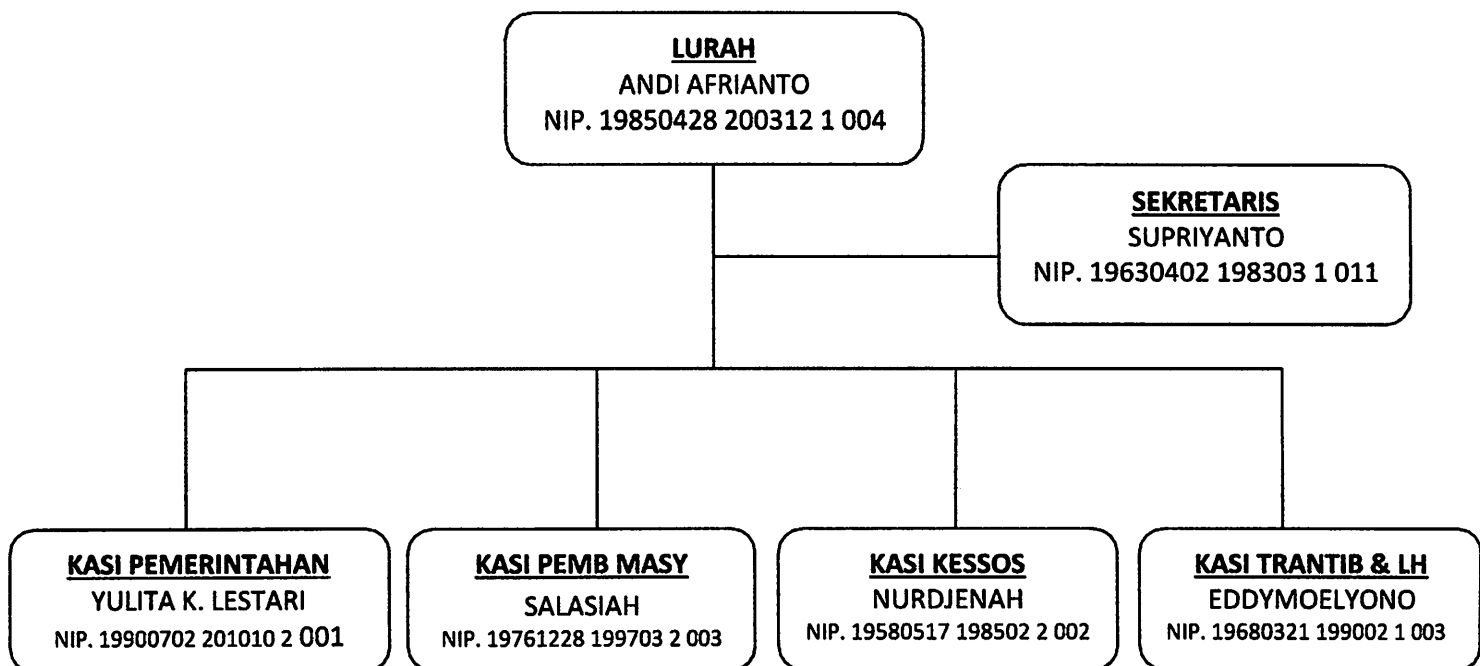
LURAH
ANDI AFRIANTO
NIP. 19850428 200312 1 004

SEKRETARIS
SUPRIYANTO
NIP. 19630402 198303 1 011

KASI PEMERINTAHAN
YULITA K. LESTARI
NIP. 19900702 201010 2 001

KASI PEMB MASY
SALASIAH
NIP. 19761228 199703 2 003

KASI KESSOS
NURDJENAH
NIP. 19580517 198502 2 002

KASI TRANTIB & LH
EDDYMOELYONO
NIP. 19680321 199002 1 003